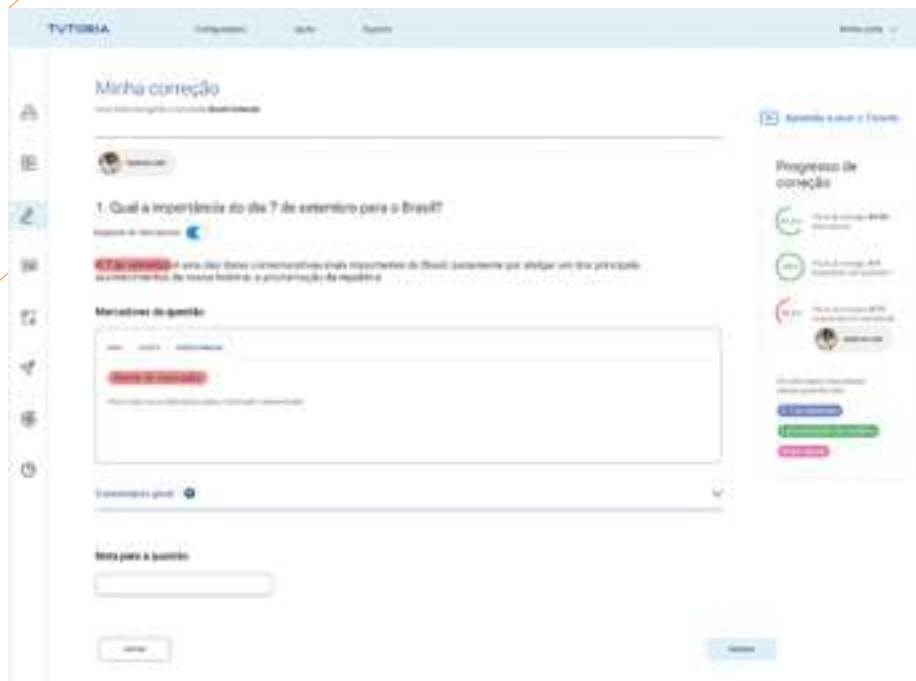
TUTORIA

Minha correção

Aprenda a usar o Tutoria

Progresso de correção

1. Qual a importância do dia 7 de setembro para o Brasil?

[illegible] é uma das datas comemorativas mais importantes do Brasil, justamente por abrigar um dos principais acontecimentos da nossa história: a proclamação da república

Marcadores da questão

Comentário geral

Nota para a questão